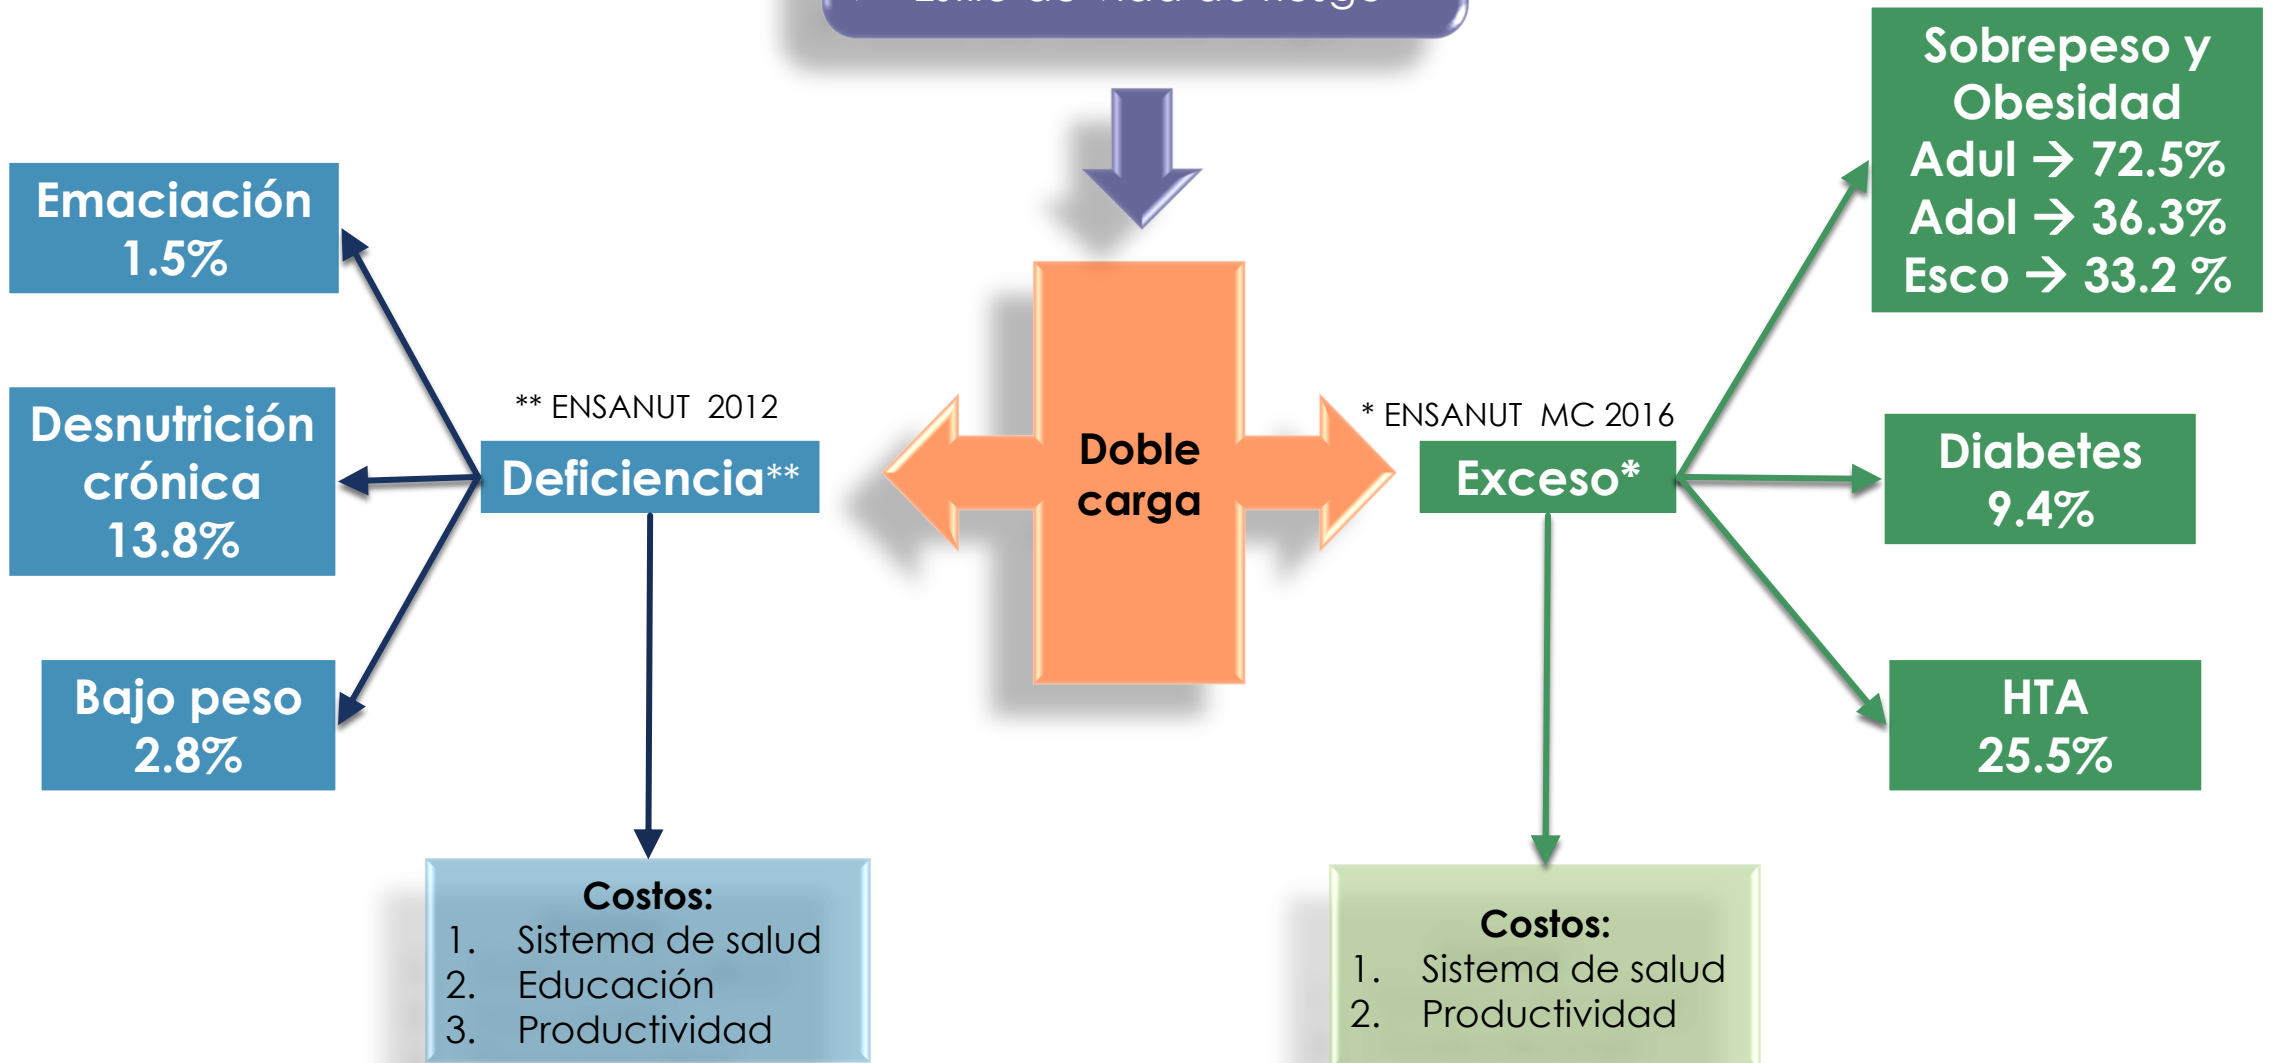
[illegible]

Sobrepeso y Obesidad
Adul → 72.5%
Adol → 36.3%
Esco → 33.2 %

Emaciación
1.5%

Desnutrición crónica
13.8%

Bajo peso
2.8%

** ENSANUT 2012

Deficiencia**

Doble carga

* ENSANUT MC 2016

Exceso*

Diabetes
9.4%

HTA
25.5%

Costos:
1. Sistema de salud
2. Educación
3. Productividad

Costos:
1. Sistema de salud
2. Productividad